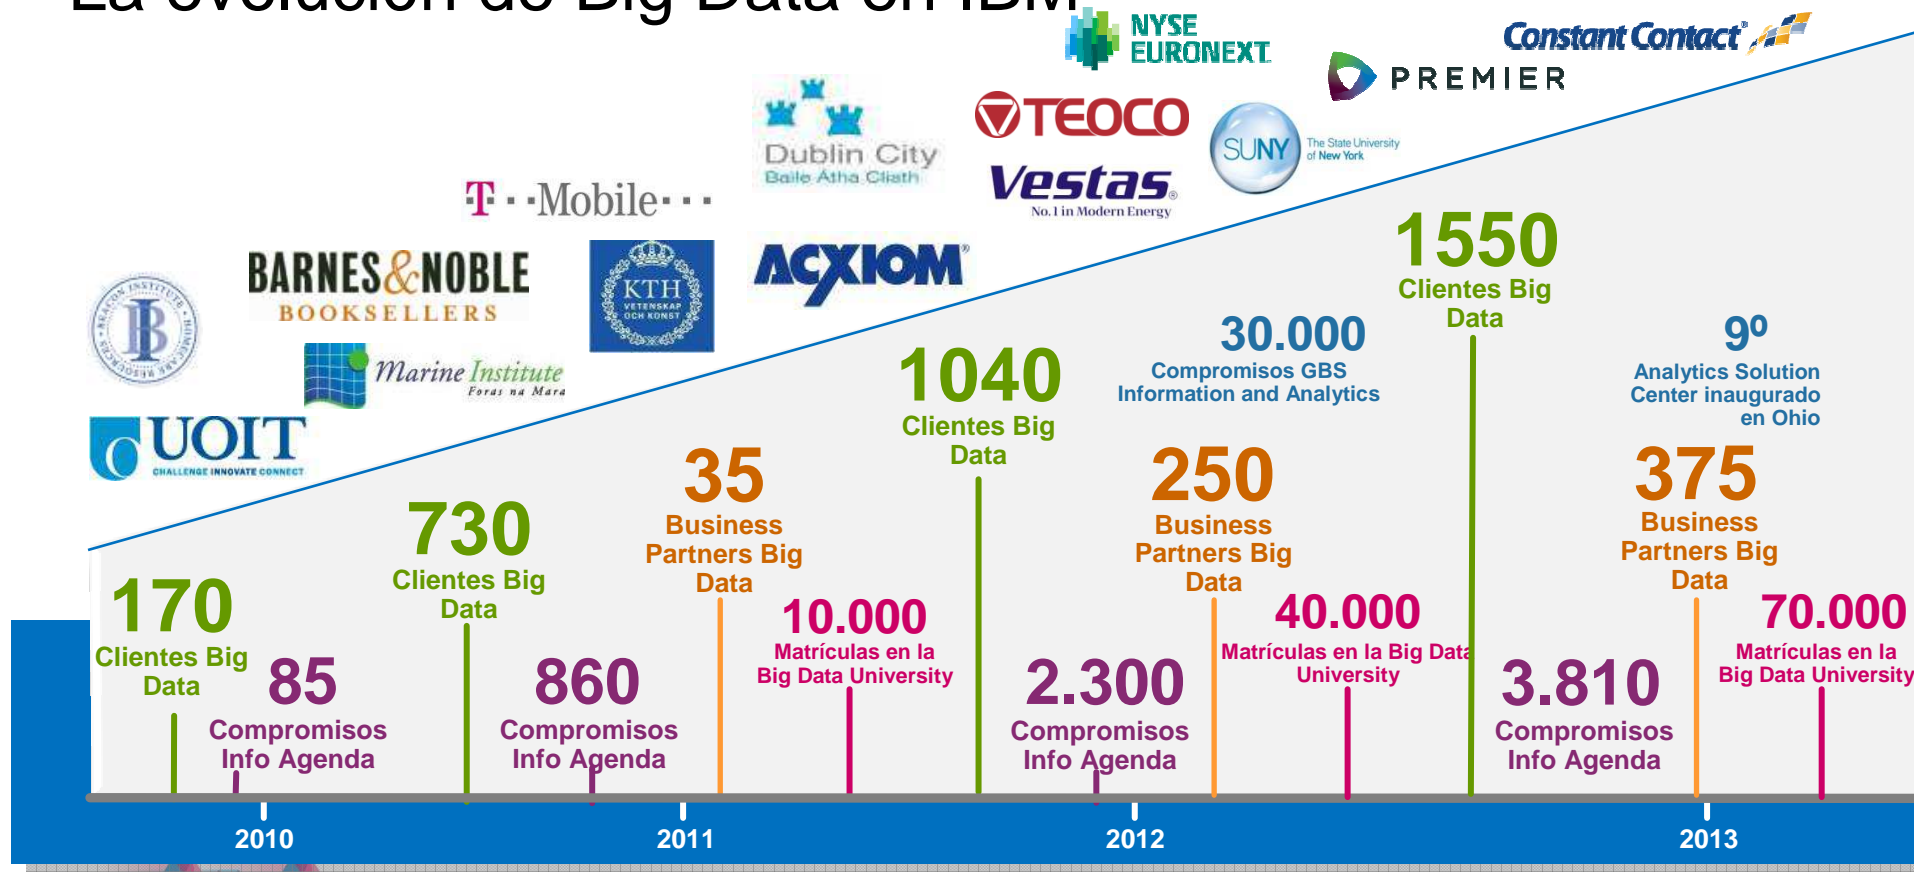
NYSE EURONEXT

Constant Contact

PREMIER

Dublin City
Baile Átha Cliath

TEOCO

SUNY The State University of New York

Vestas
No. 1 in Modern Energy

T · · Mobile · · ·

BARNES & NOBLE
BOOKSELLERS

KTH VETENSKAP OCH KONST

ACXIOM

IB

Marine Institute
Foras na Mara

UOIT
CHALLENGE INNOVATE CONNECT

1550
Clientes Big Data

30.000
Compromisos GBS Information and Analytics

9º
Analytics Solution Center inaugurado en Ohio

1040
Clientes Big Data

35
Business Partners Big Data

250
Business Partners Big Data

375
Business Partners Big Data

730
Clientes Big Data

10.000
Matrículas en la Big Data University

40.000
Matrículas en la Big Data University

70.000
Matrículas en la Big Data University

170
Clientes Big Data

85
Compromisos Info Agenda

860
Compromisos Info Agenda

2.300
Compromisos Info Agenda

3.810
Compromisos Info Agenda

2010

2011

2012

2013